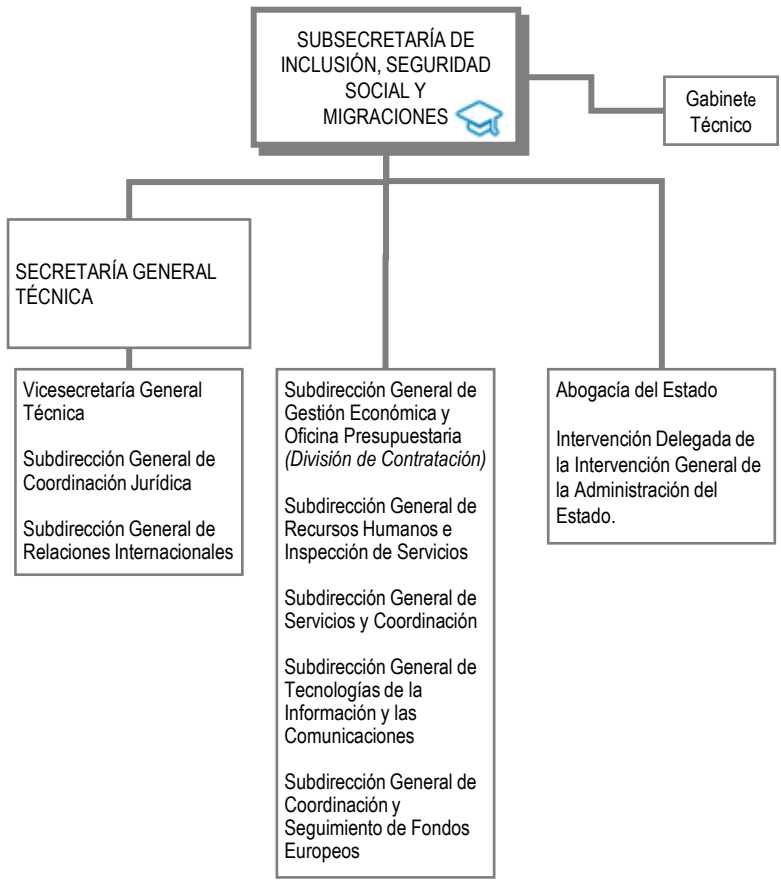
SUBSECRETARÍA DE INCLUSIÓN, SEGURIDAD SOCIAL Y MIGRACIONES

Gabinete Técnico

SECRETARÍA GENERAL TÉCNICA

Vicesecretaría General Técnica

Subdirección General de Coordinación Jurídica

Subdirección General de Relaciones Internacionales

Subdirección General de Gestión Económica y Oficina Presupuestaria *(División de Contratación)*

Subdirección General de Recursos Humanos e Inspección de Servicios

Subdirección General de Servicios y Coordinación

Subdirección General de Tecnologías de la Información y las Comunicaciones

Subdirección General de Coordinación y Seguimiento de Fondos Europeos

Abogacía del Estado

Intervención Delegada de la Intervención General de la Administración del Estado.